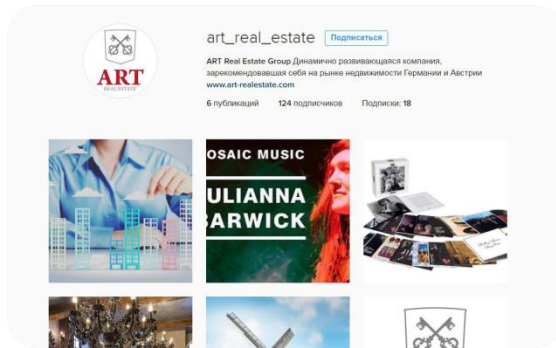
ART
REAL ESTATE

art_real_estate Подписаться

ART Real Estate Group Динамично развивающаяся компания, зарекомендовавшая себя на рынке недвижимости Германии и Австрии
www.art-realestate.com

6 публикаций 124 подписчиков Подписки: 18

OSAIC MUSIC
ULIANNA
ARWICK